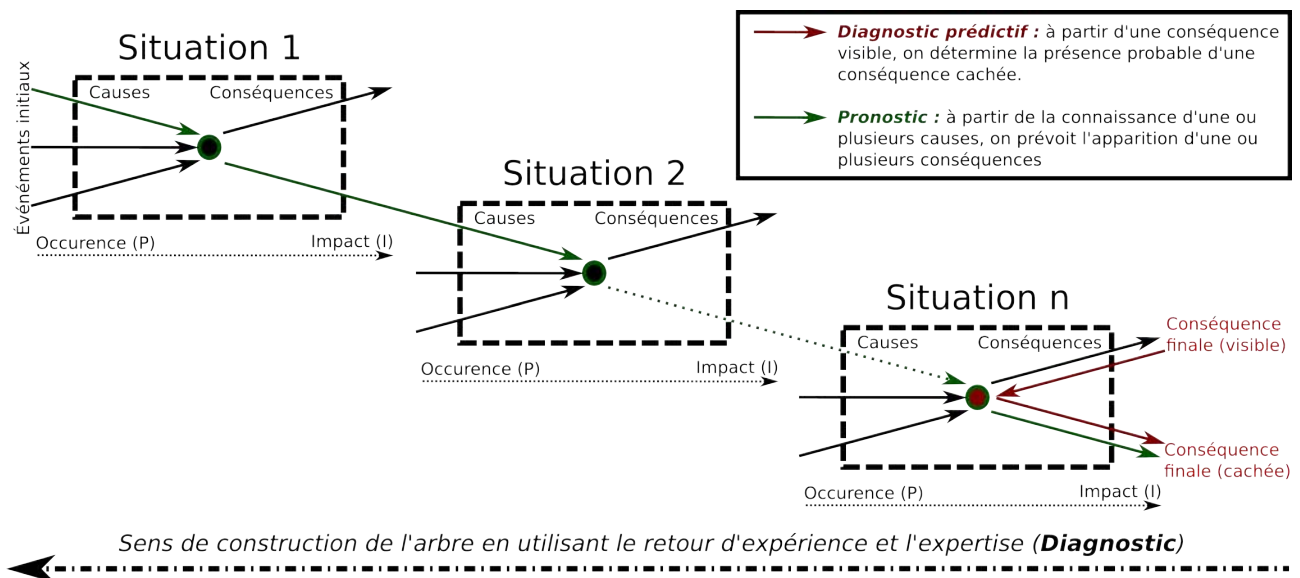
Diagnostic prédictif : à partir d'une conséquence visible, on détermine la présence probable d'une conséquence cachée.

Pronostic : à partir de la connaissance d'une ou plusieurs causes, on prévoit l'apparition d'une ou plusieurs conséquences

Situation 1

Événements initiaux

Causes

Conséquences

Occurence (P)

Impact (I)

Situation 2

Causes

Conséquences

Occurence (P)

Impact (I)

Situation n

Causes

Conséquences

Conséquence finale (visible)

Conséquence finale (cachée)

Occurence (P)

Impact (I)

Sens de construction de l'arbre en utilisant le retour d'expérience et l'expertise (Diagnostic)